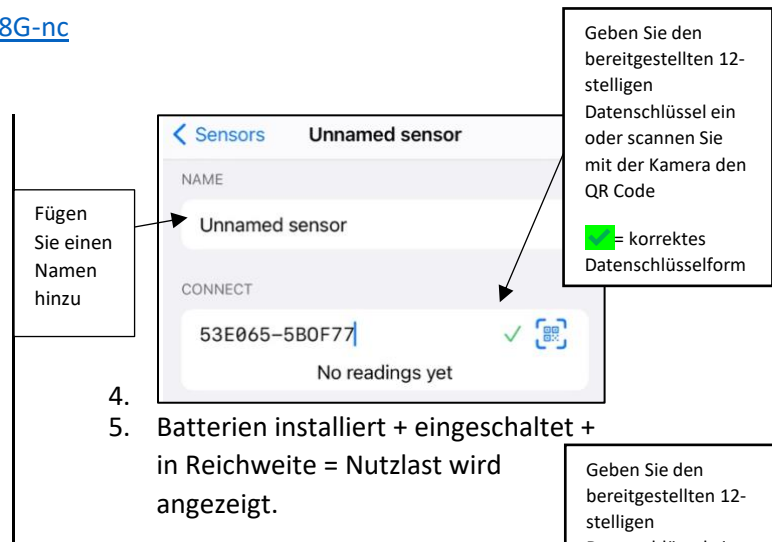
8G-nc

Geben Sie den bereitgestellten 12-stelligen Datenschlüssel ein oder scannen Sie mit der Kamera den QR Code

✓ = korrektes Datenschlüsselform

< Sensors Unnamed sensor

NAME

Fügen Sie einen Namen hinzu

Unnamed sensor

CONNECT

53E065-5B0F77 ✓

No readings yet

4.

5. Batterien installiert + eingeschaltet + in Reichweite = Nutzlast wird angezeigt.

Geben Sie den bereitgestellten 12-stelligen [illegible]